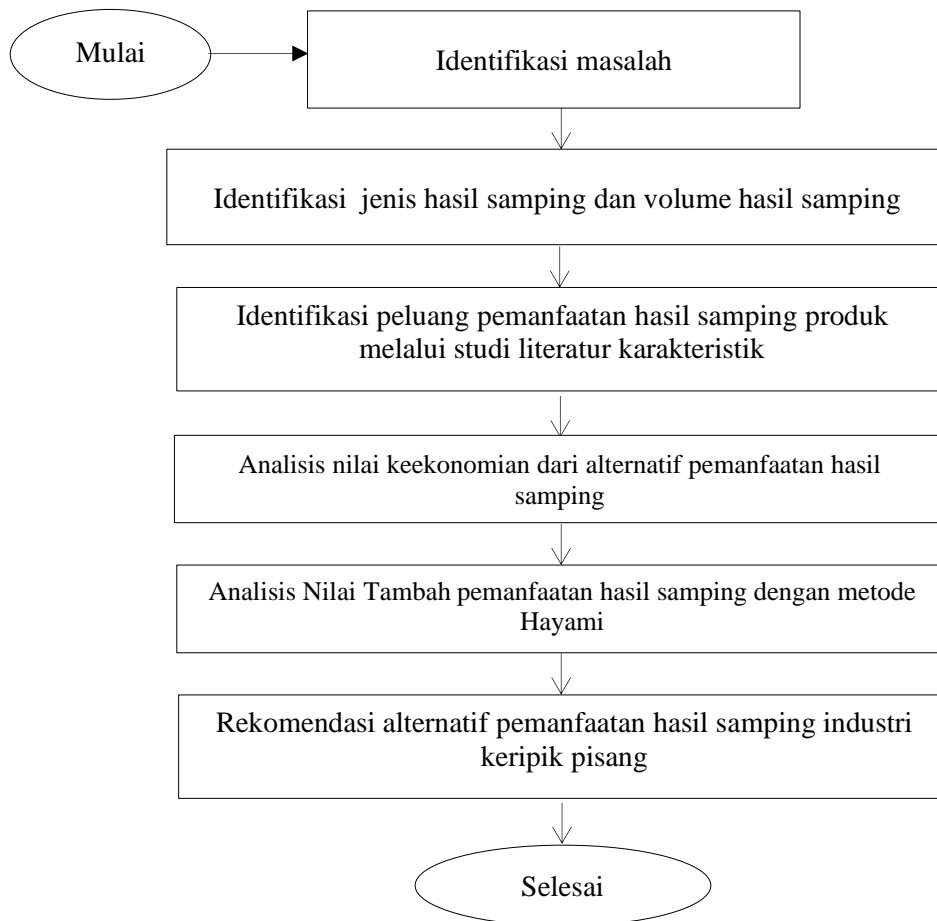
Mulai

Identifikasi masalah

Identifikasi jenis hasil samping dan volume hasil samping

Identifikasi peluang pemanfaatan hasil samping produk melalui studi literatur karakteristik

Analisis nilai keekonomian dari alternatif pemanfaatan hasil samping

Analisis Nilai Tambah pemanfaatan hasil samping dengan metode Hayami

Rekomendasi alternatif pemanfaatan hasil samping industri keripik pisang

Selesai